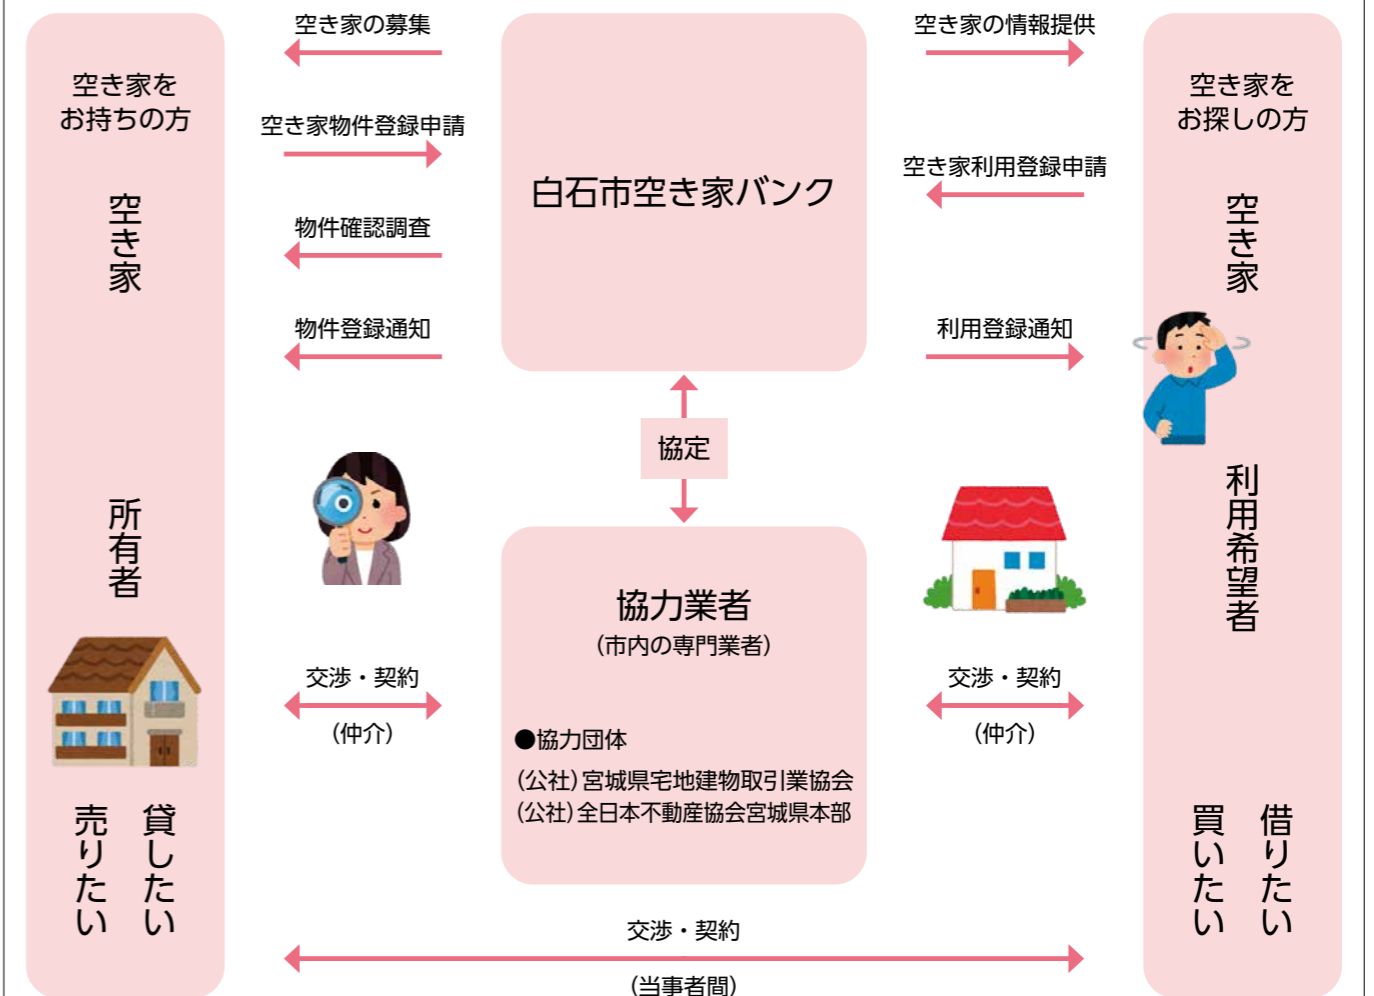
空き家をお持ちの方

空き家

所有者

貸したい
売りたい

空き家の募集

空き家物件登録申請

物件確認調査

物件登録通知

白石市空き家バンク

協定

協力業者
（市内の専門業者）

●協力団体
（公社）宮城県宅地建物取引業協会
（公社）全日本不動産協会宮城県本部

交渉・契約
（仲介）

交渉・契約
（仲介）

空き家の情報提供

空き家利用登録申請

利用登録通知

空き家をお探しの方

空き家

利用希望者

借りたい
買いたい

交渉・契約
（当事者間）